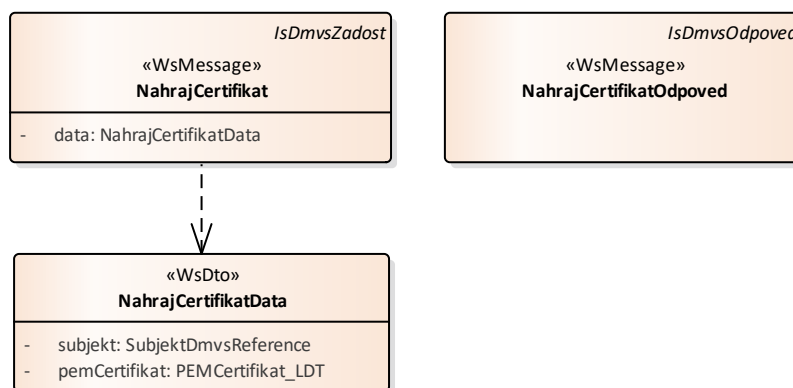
IsDmvsZadost

«WsMessage»
NahrajCertifikat

- data: NahrajCertifikatData

IsDmvsOdpoved

«WsMessage»
NahrajCertifikatOdpoved

«WsDto»
NahrajCertifikatData

- subjekt: SubjektDmvsReference
- pemCertifikat: PEMCertifikat_LDT